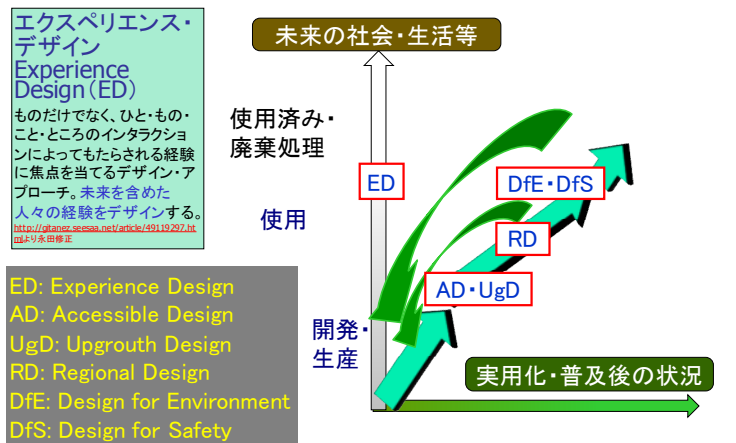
エクスペリエンス・デザイン
Experience Design（ED）

ものだけでなく、ひと・もの・こと・ところのインタラクションによってもたらされる経験に焦点を当てるデザイン・アプローチ。未来を含めた人々の経験をデザインする。

http://gitanez.seesaa.net/article/49119297.htmlより永田修正

ED: Experience Design
AD: Accessible Design
UgD: Upgrouth Design
RD: Regional Design
DfE: Design for Environment
DfS: Design for Safety

未来の社会・生活等

使用済み・廃棄処理

使用

開発・生産

ED

DfE・DfS

RD

AD・UgD

実用化・普及後の状況